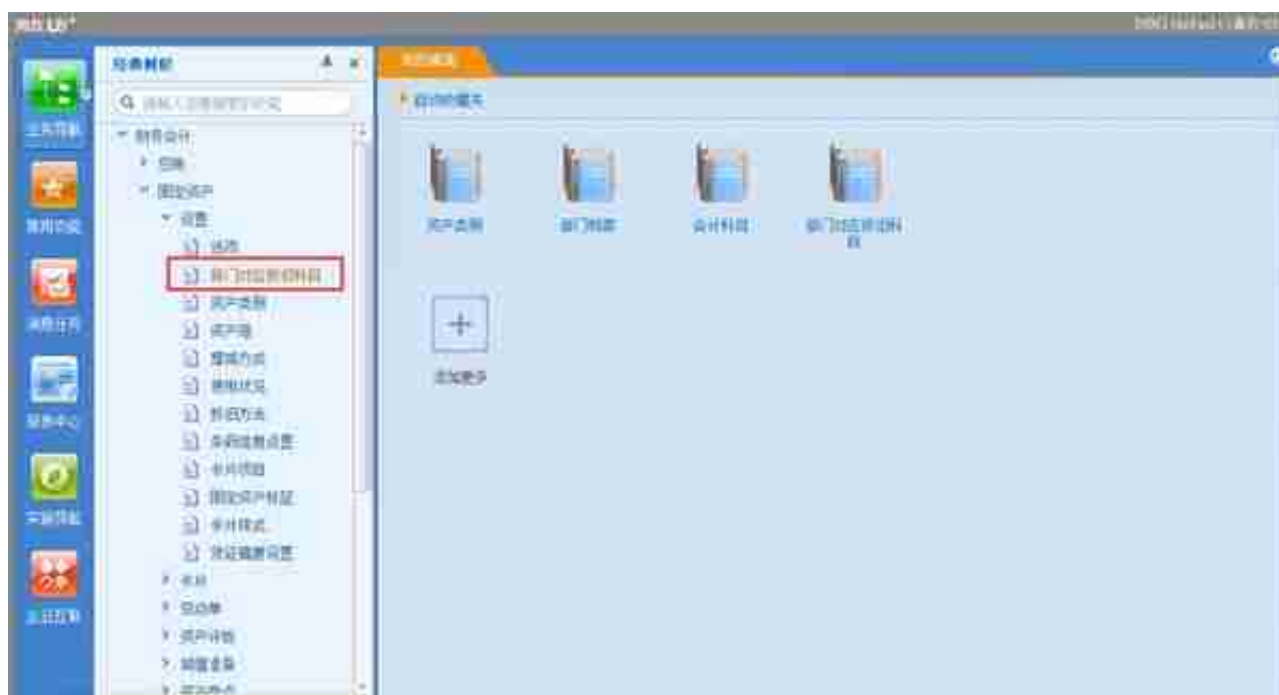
用友U8+

业务导航
常用功能
消息任务
报表中心
实施导航
应用

经典树形
Q 请输入您要搜索的功能
财务会计
总账
固定资产
设置
选项
部门对应折旧科目
资产类别
增减方式
使用状况
折旧方法
卡片项目
卡片样式
卡片
处理
资产评估
期末处理

我的桌面
我的收藏夹
资产类别
部门档案
会计科目
部门对应折旧科目
添加更多